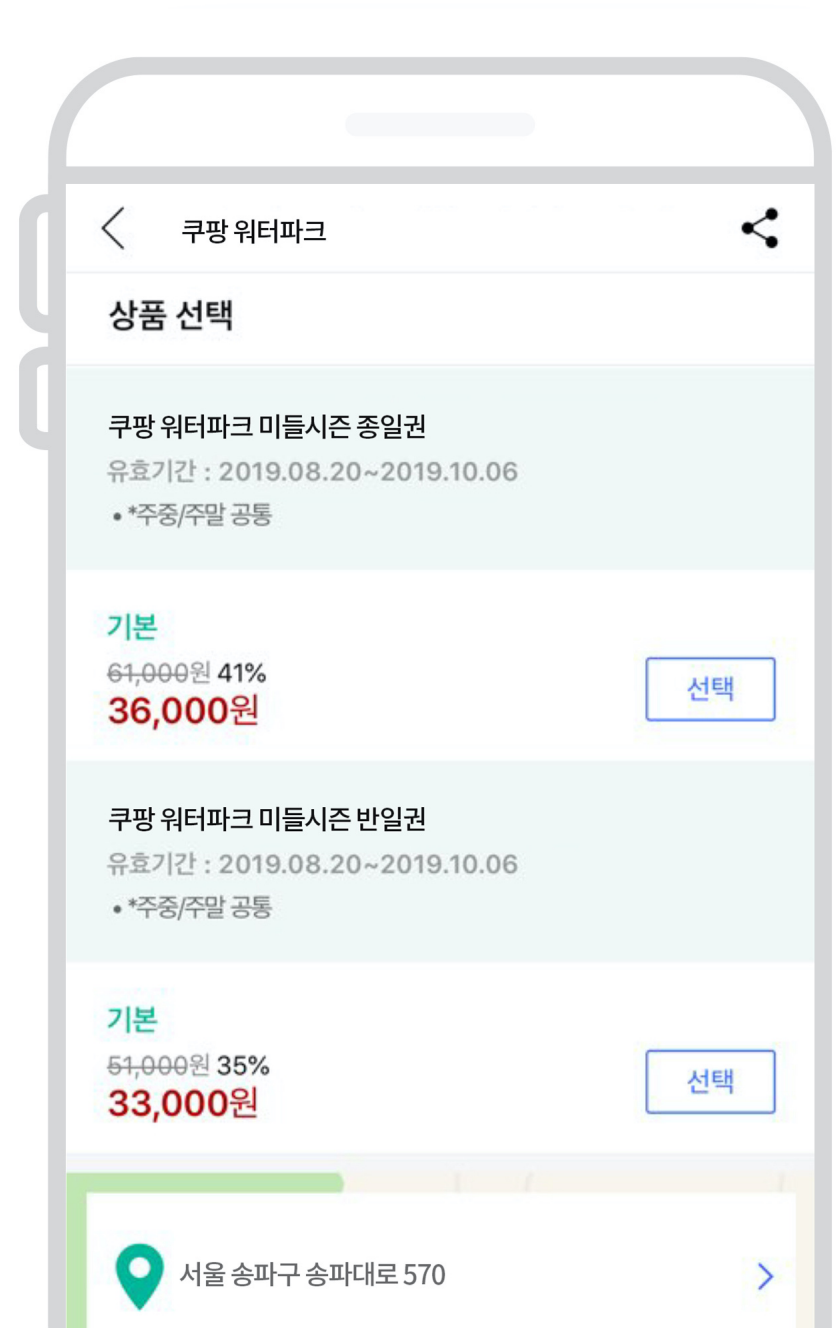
쿠팡 워터파크

상품 선택

쿠팡 워터파크 미들시즌 종일권
유효기간 : 2019.08.20~2019.10.06
• *주중/주말 공통

기본
61,000원 41%
36,000원
선택

쿠팡 워터파크 미들시즌 반일권
유효기간 : 2019.08.20~2019.10.06
• *주중/주말 공통

기본
51,000원 35%
33,000원
선택

서울 송파구 송파대로 570